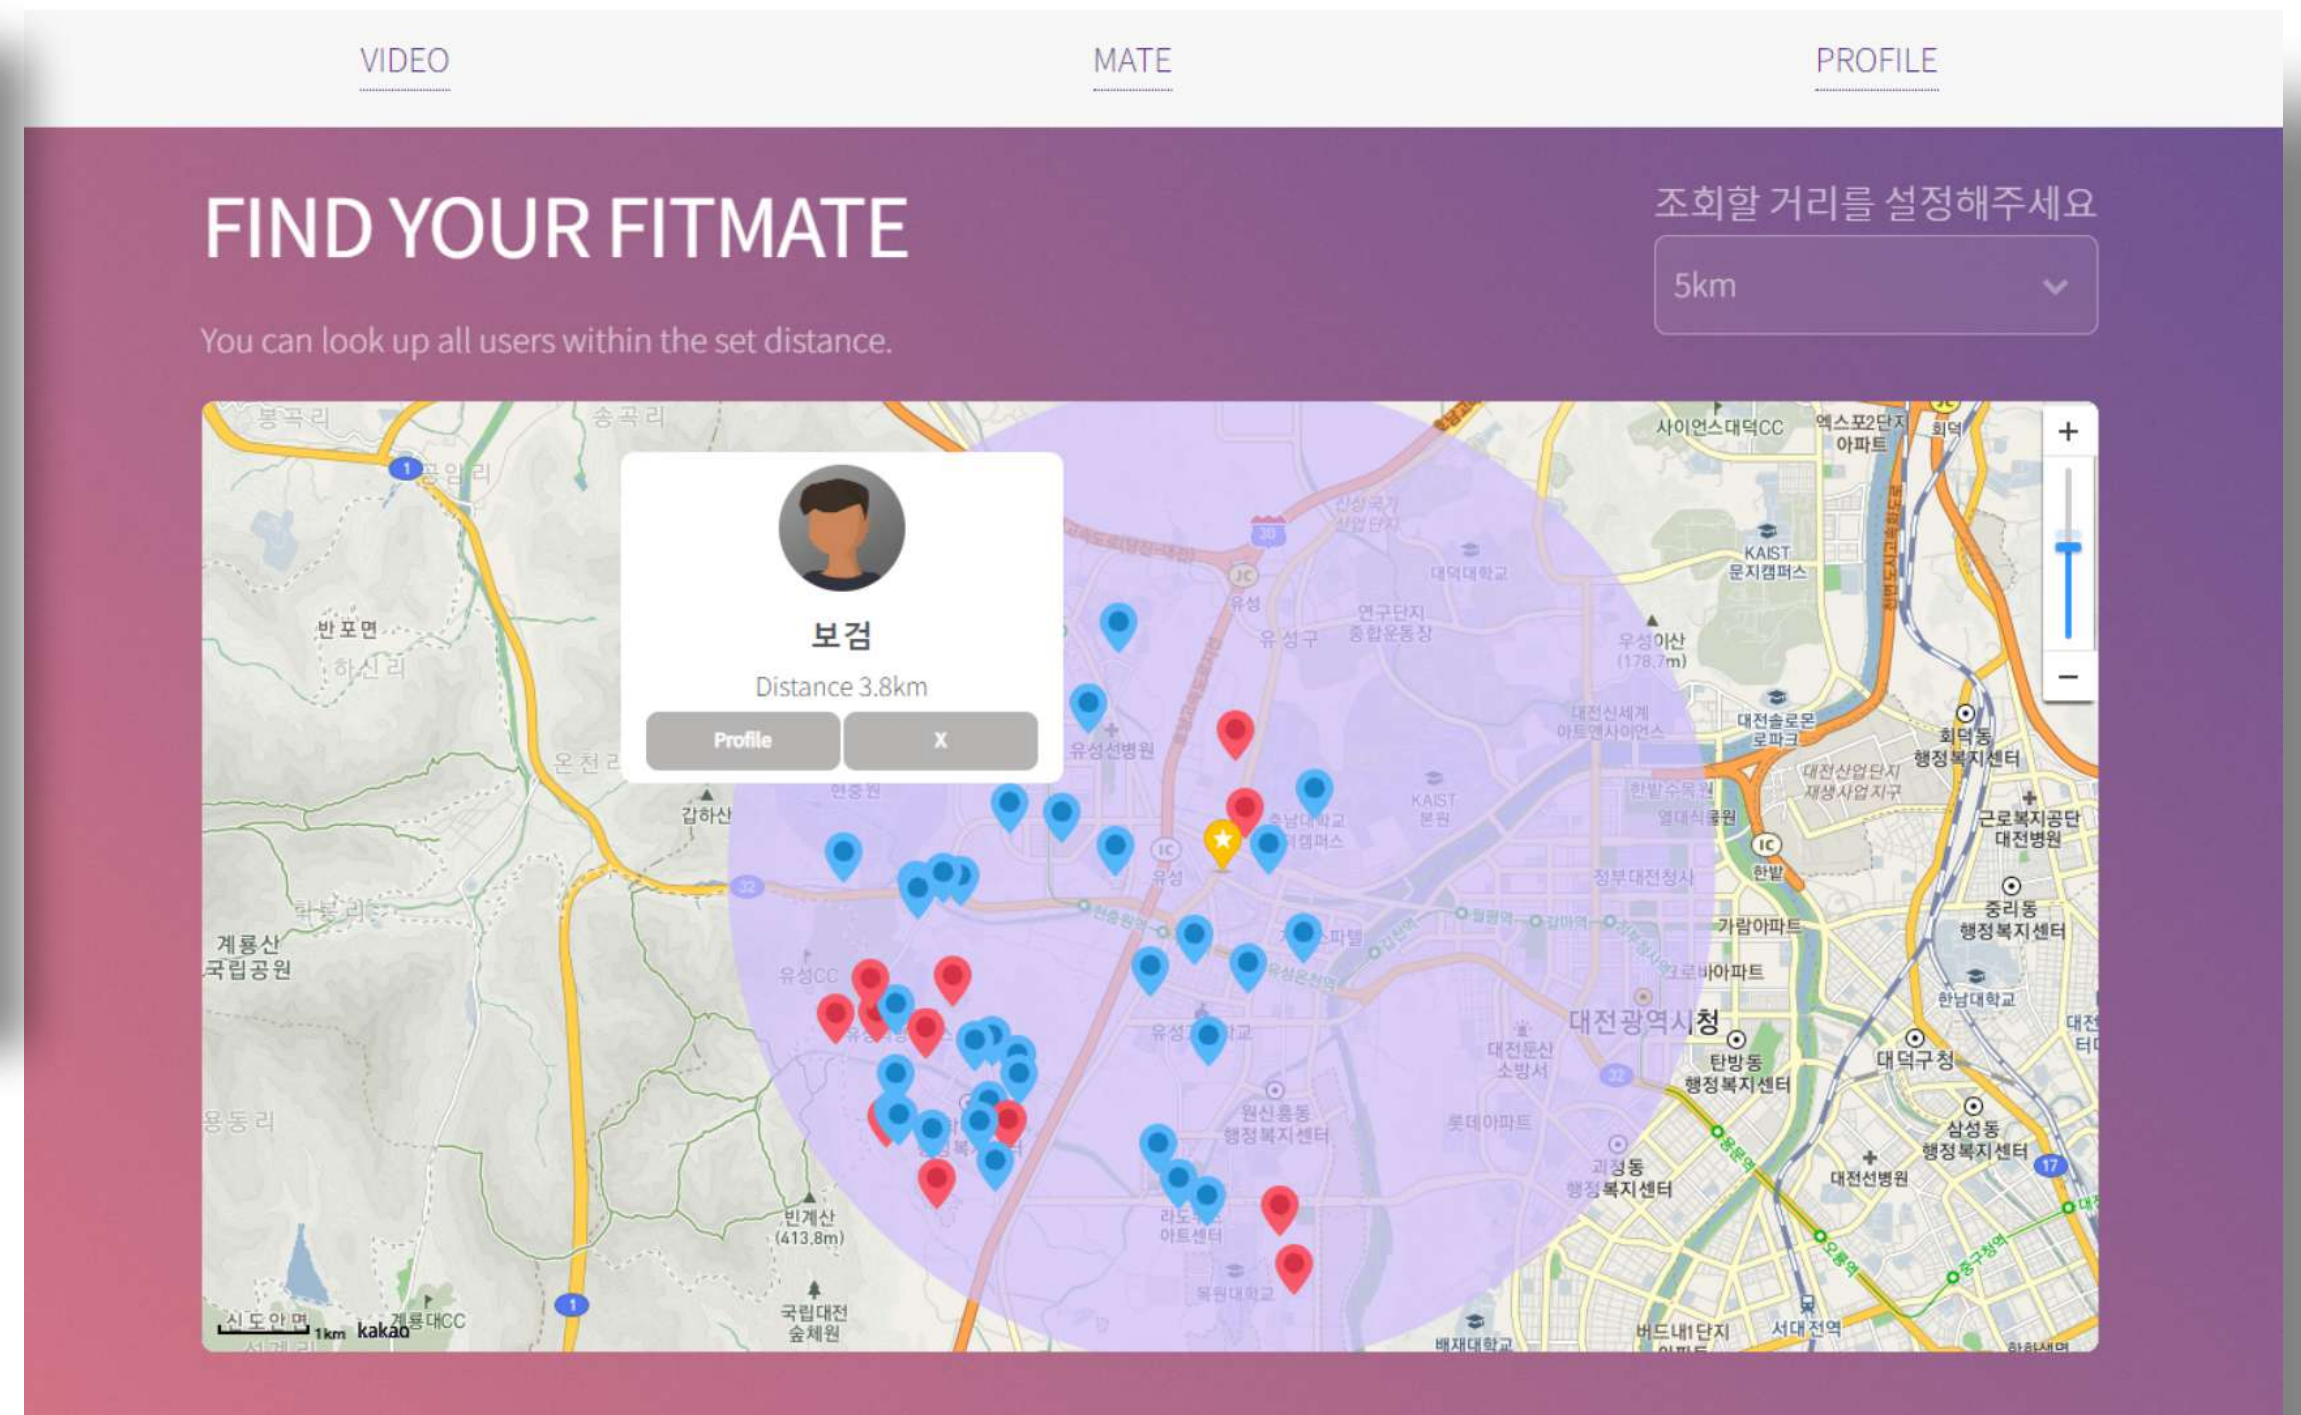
VIDEO MATE PROFILE

FIND YOUR FITMATE

You can look up all users within the set distance.

조회할 거리를 설정해주세요

5km

보검

Distance 3.8km

Profile X

+

−

봉곡리 송곡리 공암리 반포면 하신리 온천리 갑하산 학봉리 계룡산 국립공원 용동리 신도안면 1km kakao 계룡대CC 빈계산 (413.8m) 국립대전 숲체원 유성CC 유성선병원 유성구 유성 대덕대학교 연구단지 종합운동장 우성이산 (178.7m) 대전신세계 아트앤사이언스 KAIST 본원 충남대학교 캠퍼스 한밭수목원 엘대식공원 정부대전청사 사이언스대덕CC 엑스포2단지 아파트 회덕 KAIST 문지캠퍼스 대전솔로몬 로파크 대전산업단지 재생사업지구 회덕동 행정복지센터 근로복지공단 대전병원 한밭 가람아파트 크로바아파트 중리동 행정복지센터 한남대학교 대전광역시청 탄방동 행정복지센터 대덕구청 대전둔산 소방서 원신흥동 행정복지센터 롯데아파트 괴정동 행정복지센터 삼성동 행정복지센터 대전선병원 라도무스 아트센터 목원대학교 배재대학교 버드내1단지 서대전역 한중원